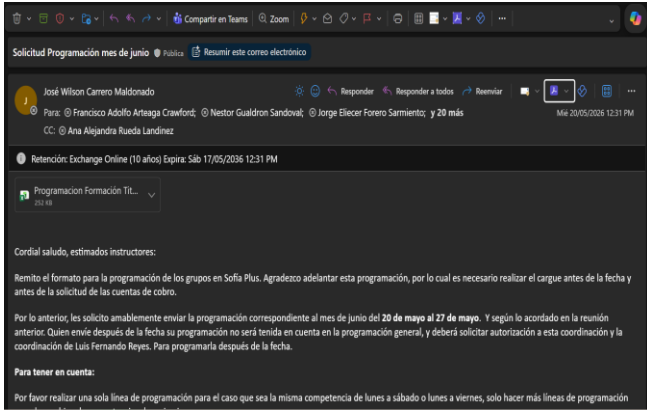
Compartir en Teams | Zoom | ...

Solicitud Programación mes de junio | Pública | Resumir este correo electrónico

J

José Wilson Carrero Maldonado

Responder | Responder a todos | Reenviar

Para: Francisco Adolfo Arteaga Crawford; Nestor Gualdron Sandoval; Jorge Eliecer Forero Sarmiento; y 20 más

CC: Ana Alejandra Rueda Landinez

Mié 20/05/2026 12:31 PM

Retención: Exchange Online (10 años) Expira: Sáb 17/05/2036 12:31 PM

Programacion Formación Tit...
252 KB

Cordial saludo, estimados instructores:

Remito el formato para la programación de los grupos en Sofia Plus. Agradezco adelantar esta programación, por lo cual es necesario realizar el cargue antes de la fecha y antes de la solicitud de las cuentas de cobro.

Por lo anterior, les solicito amablemente enviar la programación correspondiente al mes de junio del **20 de mayo al 27 de mayo**. Y según lo acordado en la reunión anterior. Quien envíe después de la fecha su programación no será tenida en cuenta en la programación general, y deberá solicitar autorización a esta coordinación y la coordinación de Luis Fernando Reyes. Para programarla después de la fecha.

**Para tener en cuenta:**

Por favor realizar una sola línea de programación para el caso que sea la misma competencia de lunes a sábado o lunes a viernes, solo hacer más líneas de programación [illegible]